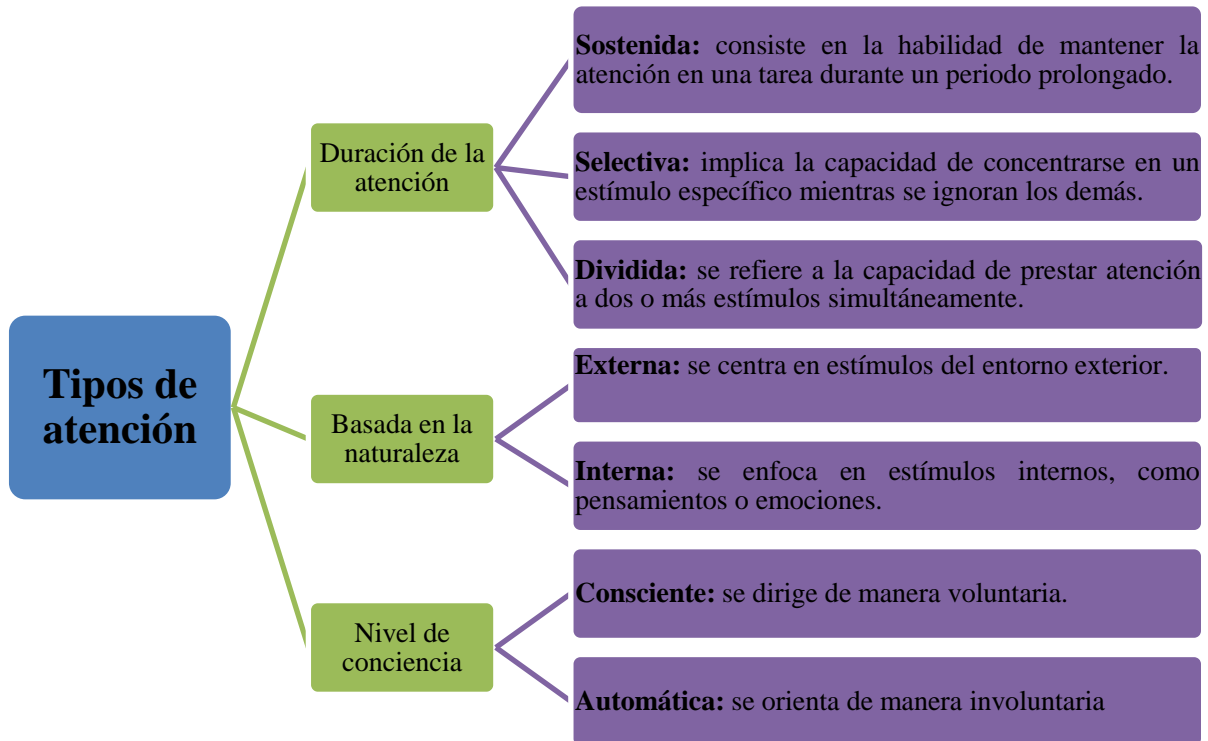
Tipos de atención

Duración de la atención

Sostenida: consiste en la habilidad de mantener la atención en una tarea durante un periodo prolongado.

Selectiva: implica la capacidad de concentrarse en un estímulo específico mientras se ignoran los demás.

Dividida: se refiere a la capacidad de prestar atención a dos o más estímulos simultáneamente.

Basada en la naturaleza

Externa: se centra en estímulos del entorno exterior.

Interna: se enfoca en estímulos internos, como pensamientos o emociones.

Nivel de conciencia

Consciente: se dirige de manera voluntaria.

Automática: se orienta de manera involuntaria